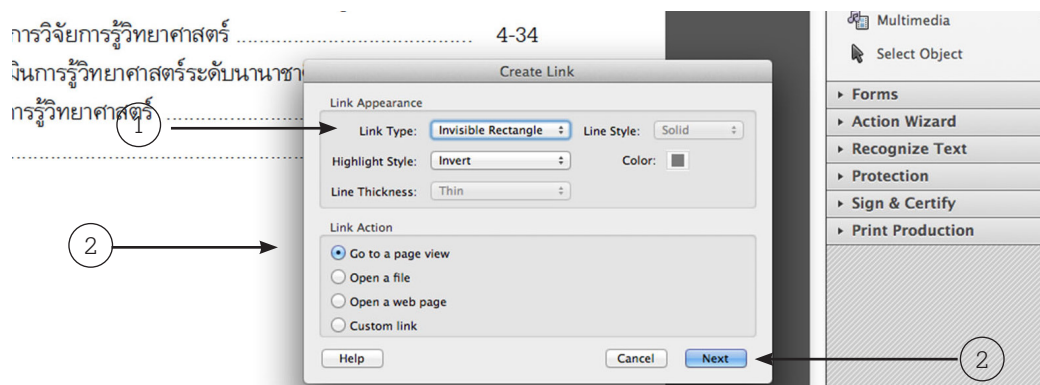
การวิจัยการรู้วิทยาศาสตร์ ........................................ 4-34
นินการรู้วิทยาศาสตร์ระดับนานาชา
การรู้วิทยาศาสตร์ ........................................
........................................

Create Link

Link Appearance

Link Type: Invisible Rectangle

Line Style: Solid

Highlight Style: Invert

Color:

Line Thickness: Thin

Link Action

Go to a page view

Open a file

Open a web page

Custom link

Help

Cancel

Next

1

2

2

Multimedia

Select Object

▸ Forms

▸ Action Wizard

▸ Recognize Text

▸ Protection

▸ Sign & Certify

▸ Print Production